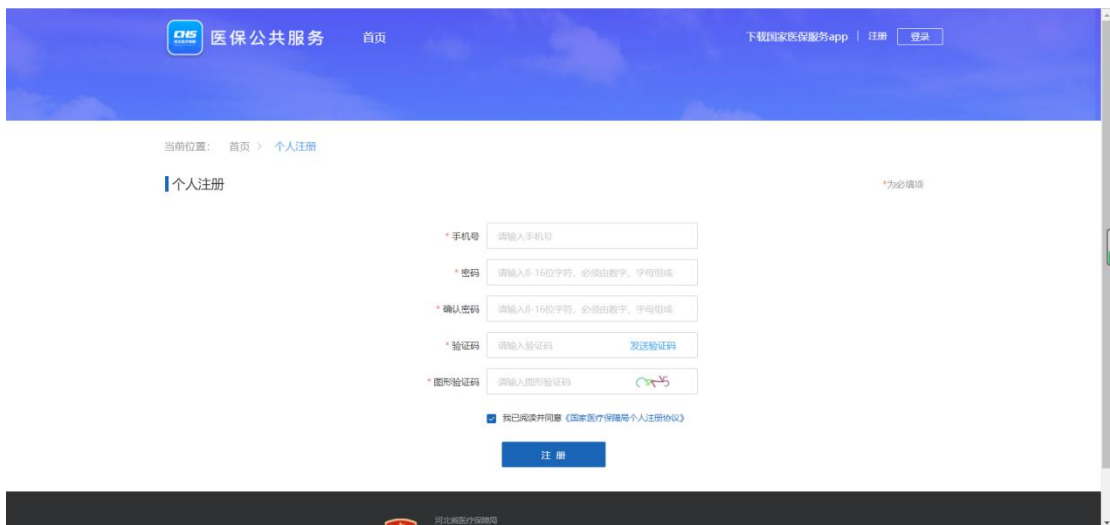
CHS 医保公共服务 首页

下载国家医保服务app | 注册 登录

当前位置： 首页 > 个人注册

个人注册

*为必填项

* 手机号 请输入手机号

* 密码 请输入8-16位字符，必须由数字、字母组成

* 确认密码 请输入8-16位字符，必须由数字、字母组成

* 验证码 请输入验证码 发送验证码

* 图形验证码 请输入图形验证码 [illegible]

我已阅读并同意《国家医疗保障局个人注册协议》

注 册

河北省医疗保障局